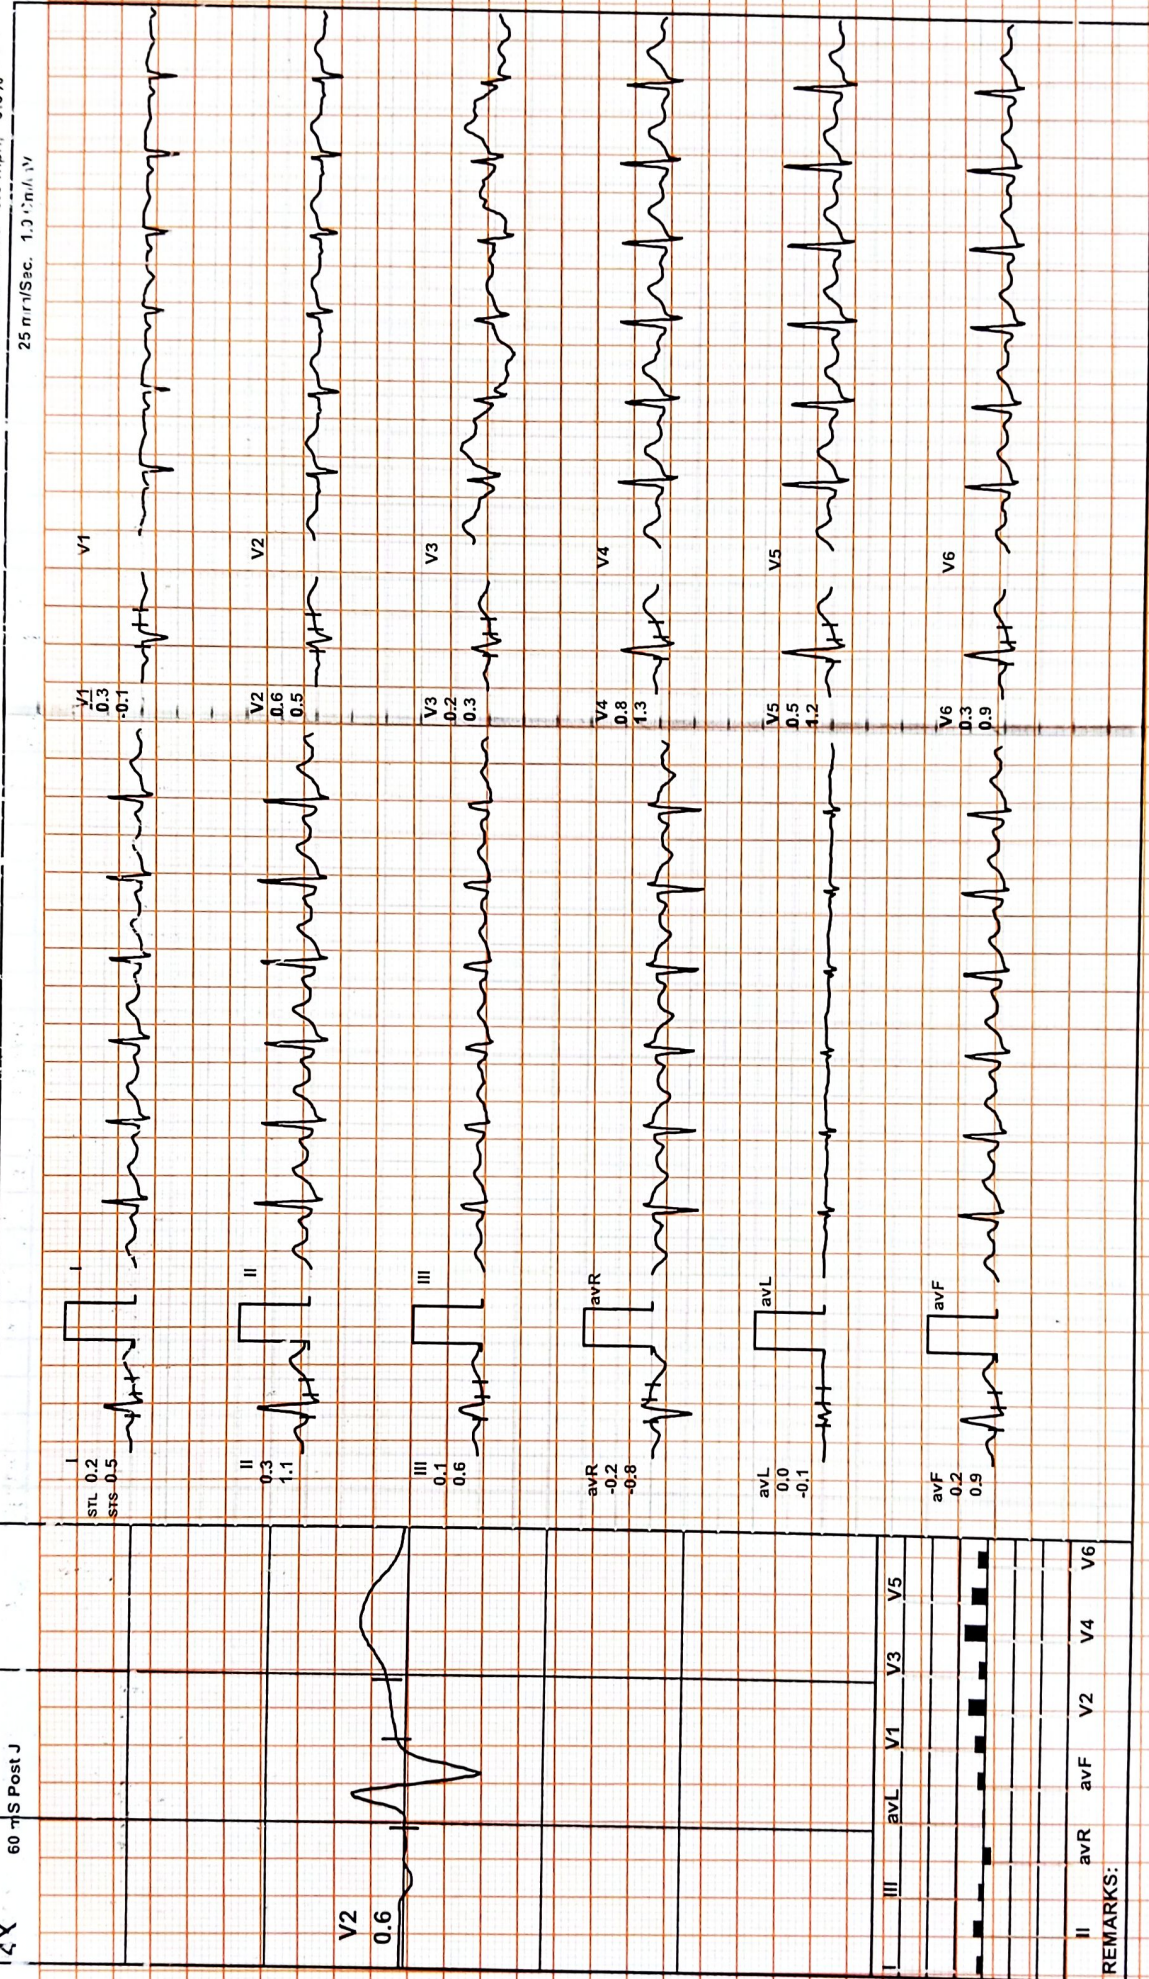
25 mm/Sec. 1.0 Cm/mV

60 mS Post J

V2
0.6

I
STL 0.2
STS 0.5
I

II
0.3
1.1
II

III
0.1
0.6
III

avR
-0.2
-0.8
avR

avL
0.0
-0.1
avL

avF
0.2
0.9
avF

V1
0.3
-0.1
V1

V2
0.6
0.5
V2

V3
0.2
0.3
V3

V4
0.8
1.3
V4

V5
0.5
1.2
V5

V6
0.3
0.9
V6

I
III
avL
V1
V3
V5

II
avR
avF
V2
V4
V6

REMARKS: